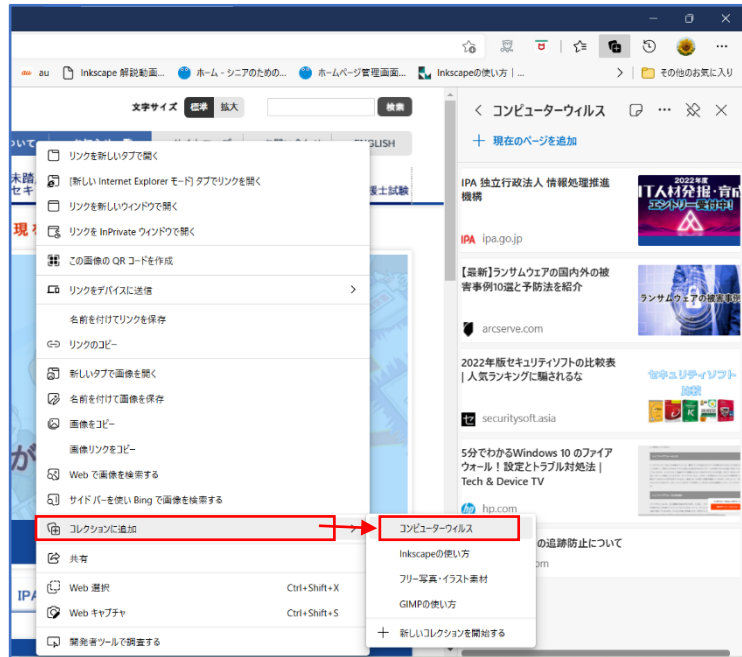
au Inkscape 解説動画… ホーム - シニアのための… ホームページ管理画面… Inkscapeの使い方 | … その他のお気に入り

文字サイズ 標準 拡大 検索

ENGLISH

リンクを新しいタブで開く
[新しい Internet Explorer モード] タブでリンクを開く
リンクを新しいウィンドウで開く
リンクを InPrivate ウィンドウで開く
この画像の QR コードを作成
リンクをデバイスに送信
名前を付けてリンクを保存
リンクのコピー
新しいタブで画像を開く
名前を付けて画像を保存
画像をコピー
画像リンクをコピー
Web で画像を検索する
サイド バーを使い Bing で画像を検索する
コレクションに追加
共有
Web 選択 Ctrl+Shift+X
Web キャプチャ Ctrl+Shift+S
開発者ツールで調査する

コンピューターウィルス
Inkscapeの使い方
フリー写真・イラスト素材
GIMPの使い方
新しいコレクションを開始する

コンピューターウィルス
現在のページを追加

IPA 独立行政法人 情報処理推進機構
ipa.go.jp
2022年度 IT人材発掘・育成 エントリー受付中!

【最新】ランサムウェアの国内外の被害事例10選と予防法を紹介
arcserve.com
ランサムウェアの被害事例

2022年版セキュリティソフトの比較表 | 人気ランキングに騙されるな
securitysoft.asia
セキュリティソフト 比較

5分でわかるWindows 10 のファイアウォール！設定とトラブル対処法 | Tech & Device TV
hp.com

の追跡防止について
om